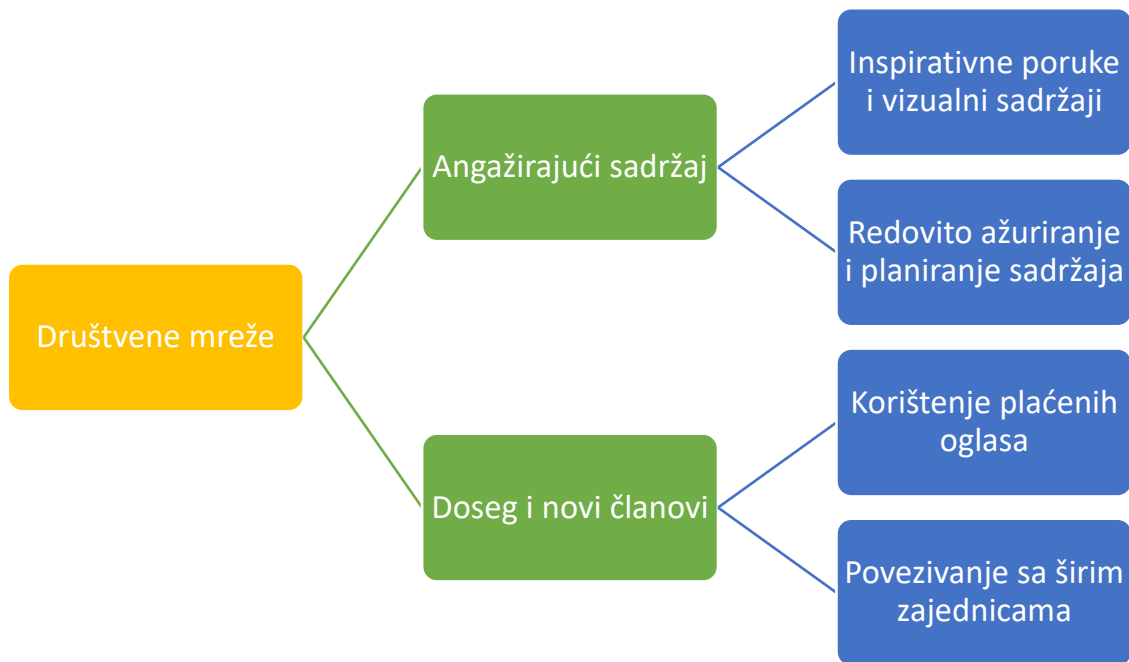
Društvene mreže

Angažirajući sadržaj

Inspirativne poruke i vizualni sadržaji

Redovito ažuriranje i planiranje sadržaja

Doseg i novi članovi

Korištenje plaćenih oglasa

Povezivanje sa širim zajednicama